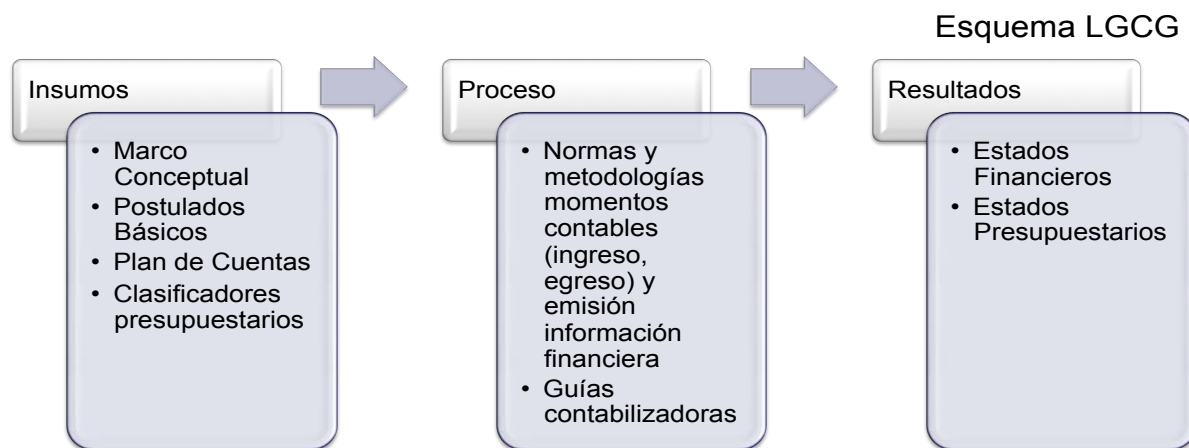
Esquema LGCG

Insumos

- Marco Conceptual
- Postulados Básicos
- Plan de Cuentas
- Clasificadores presupuestarios

Proceso

- Normas y metodologías momentos contables (ingreso, egreso) y emisión información financiera
- Guías contabilizadoras

Resultados

- Estados Financieros
- Estados Presupuestarios